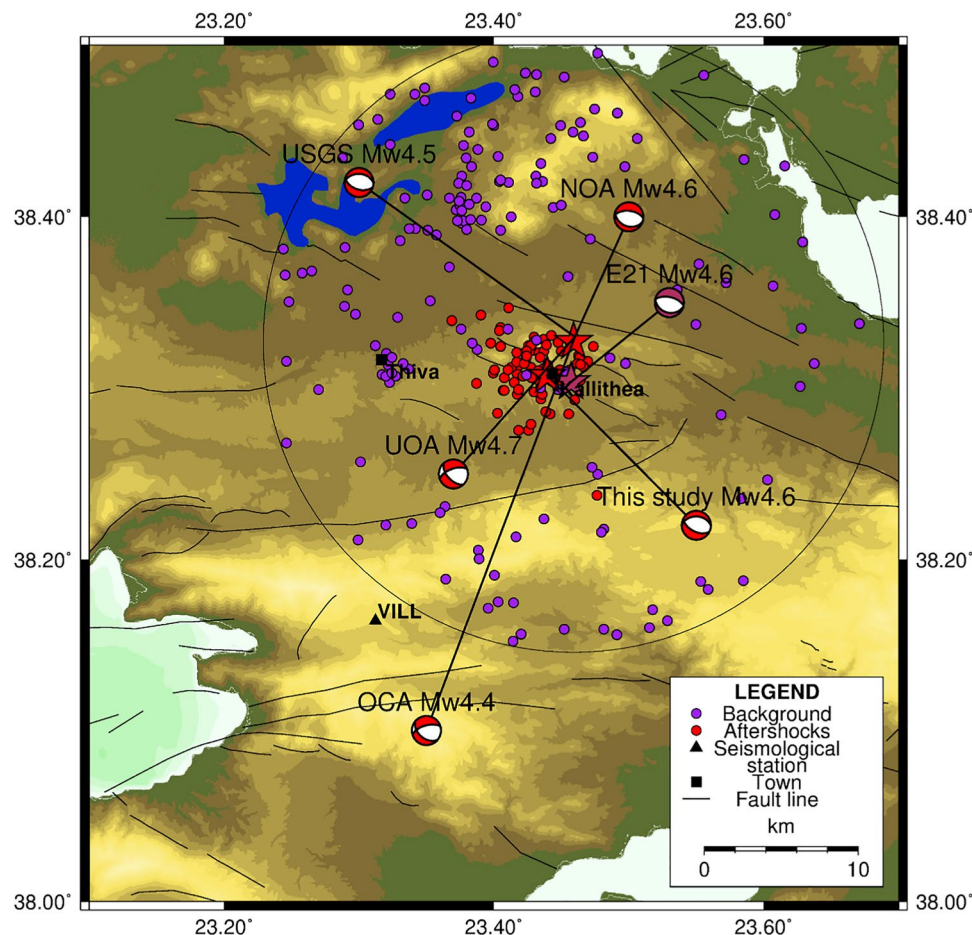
23.20°
23.40°
23.60°

38.40°
38.20°
38.00°

38.40°
38.20°
38.00°

USGS Mw4.5
NOA Mw4.6
E21 Mw4.6
Thiva
Kallithea
UOA Mw4.7
This study Mw4.6
VILL
OCA Mw4.4

LEGEND
Background
Aftershocks
Seismological station
Town
Fault line

km
0
10

23.20°
23.40°
23.60°